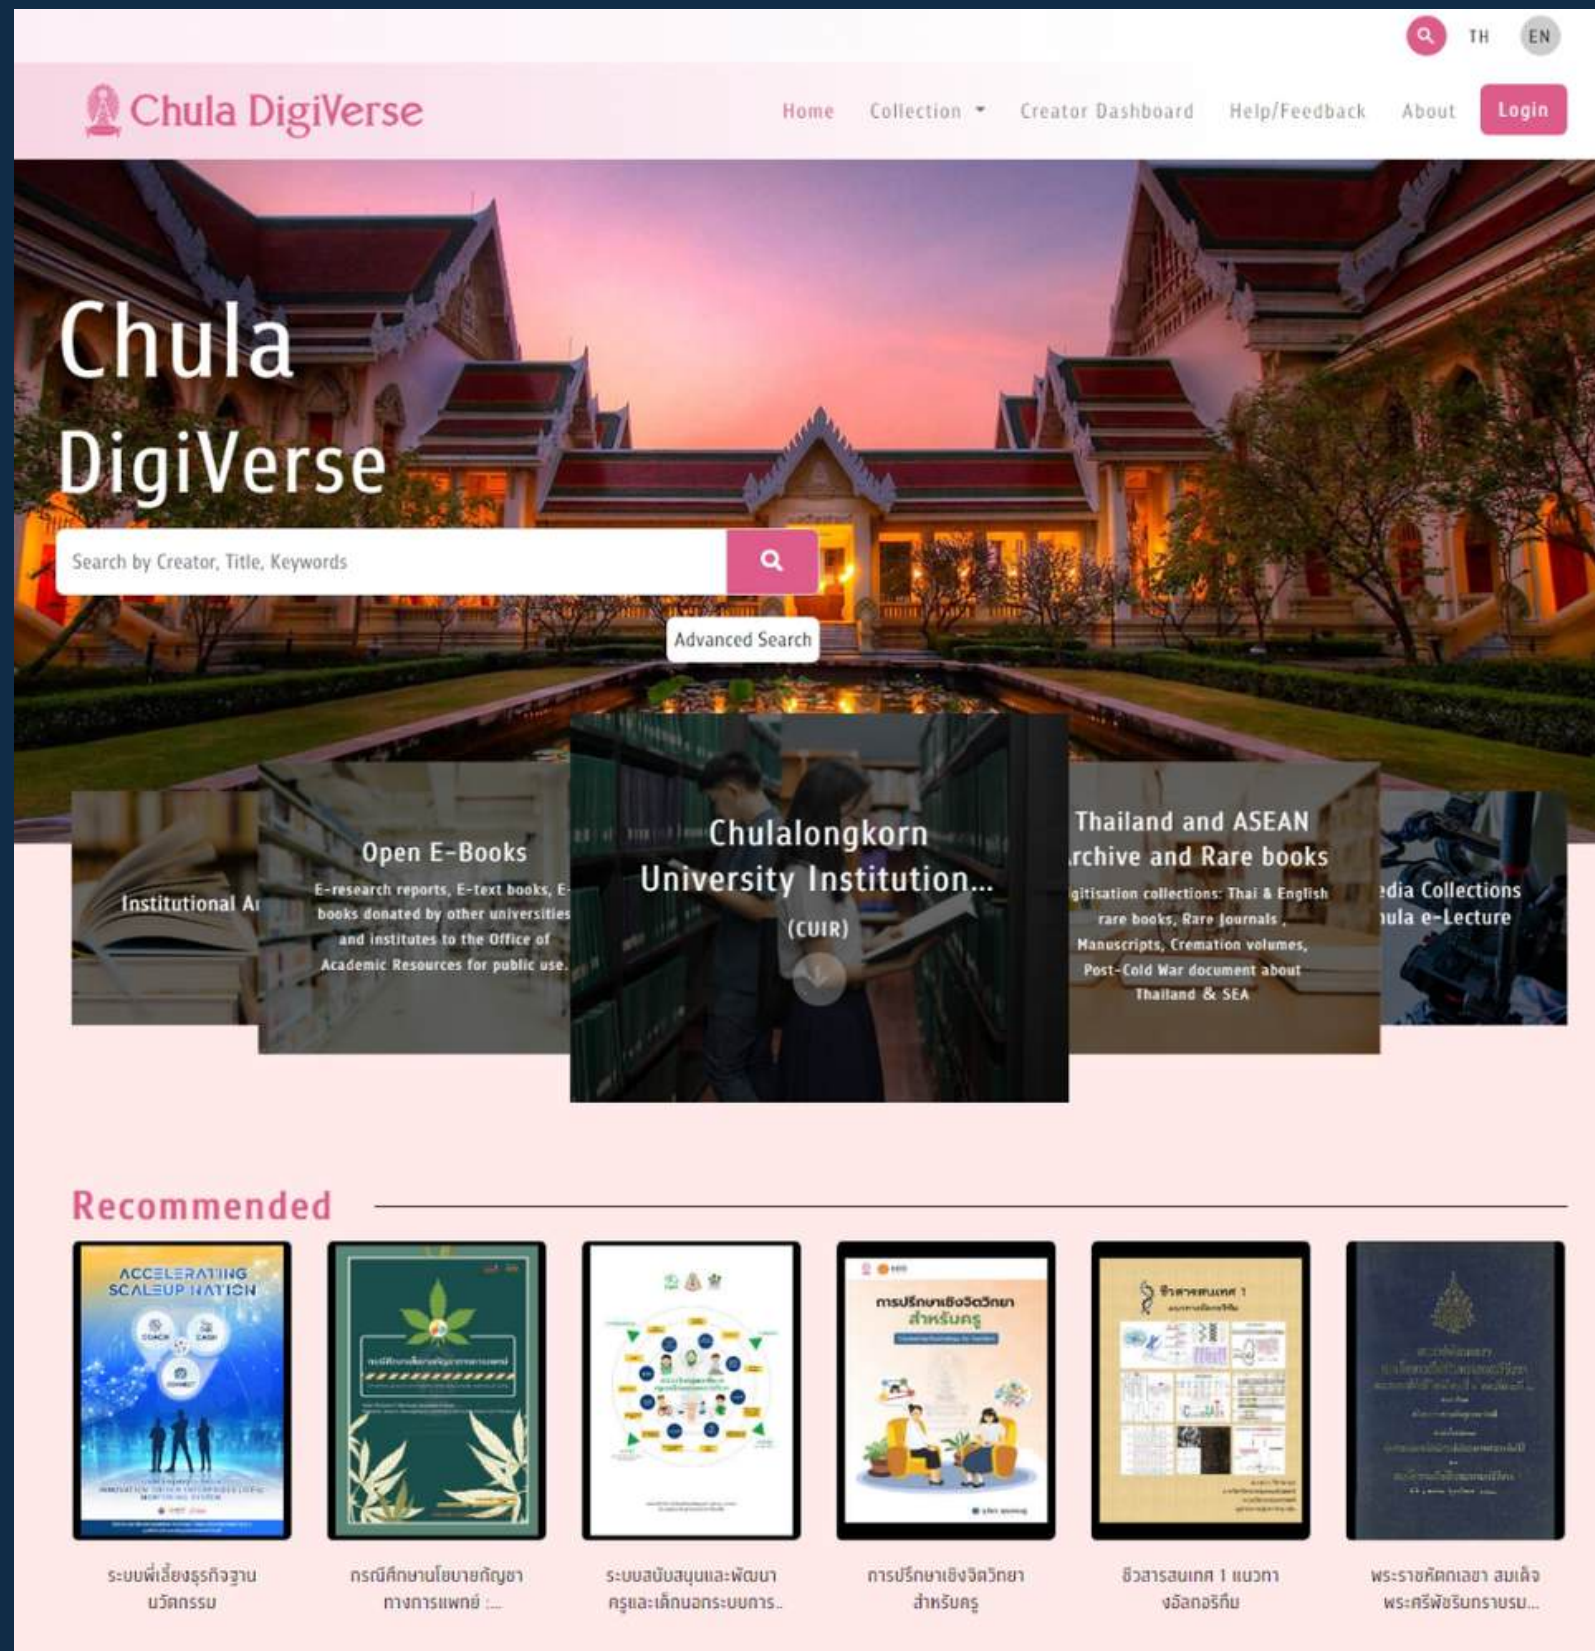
TH EN

Chula DigiVerse

Home Collection Creator Dashboard Help/Feedback About Login

Chula DigiVerse

Search by Creator, Title, Keywords

Advanced Search

Institutional Ar

Open E-Books

E-research reports, E-text books, E-books donated by other universities and institutes to the Office of Academic Resources for public use.

Chulalongkorn University Institution...

(CUIR)

Thailand and ASEAN rchive and Rare books

igitisation collections: Thai & English rare books, Rare Journals , Manuscripts, Cremation volumes, Post-Cold War document about Thailand & SEA

edia Collections hula e-Lecture

Recommended

ACCELERATING SCALEUP NATION

ระบบพี่เลี้ยงธุรกิจฐานนวัตกรรม

กรณีศึกษานโยบายกัญชาทางการแพทย์ :...

ระบบสนับสนุนและพัฒนาครูและเด็กนอกระบบการ...

การปรึกษาเชิงจิตวิทยาสำหรับครู

การปรึกษาเชิงจิตวิทยา สำหรับครู

จีวสารสนเทศ 1 แนวทางอัลกอริทึม

พระราชหัตถเลขา สมเด็จพระศรีพัชรินทราบรม...